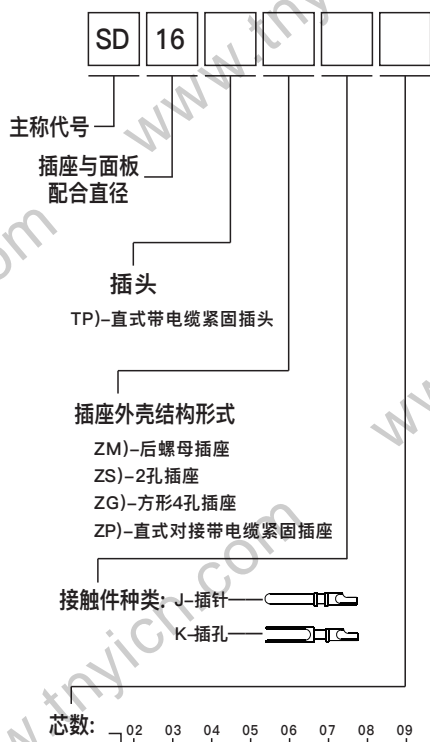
SD 16

主称代号

插座与面板配合直径

插头

TP)–直式带电缆紧固插头

插座外壳结构形式

ZM)–后螺母插座

ZS)–2孔插座

ZG)–方形4孔插座

ZP)–直式对接带电缆紧固插座

接触件种类: J–插针

K–插孔

芯数: 02 03 04 05 06 07 08 09